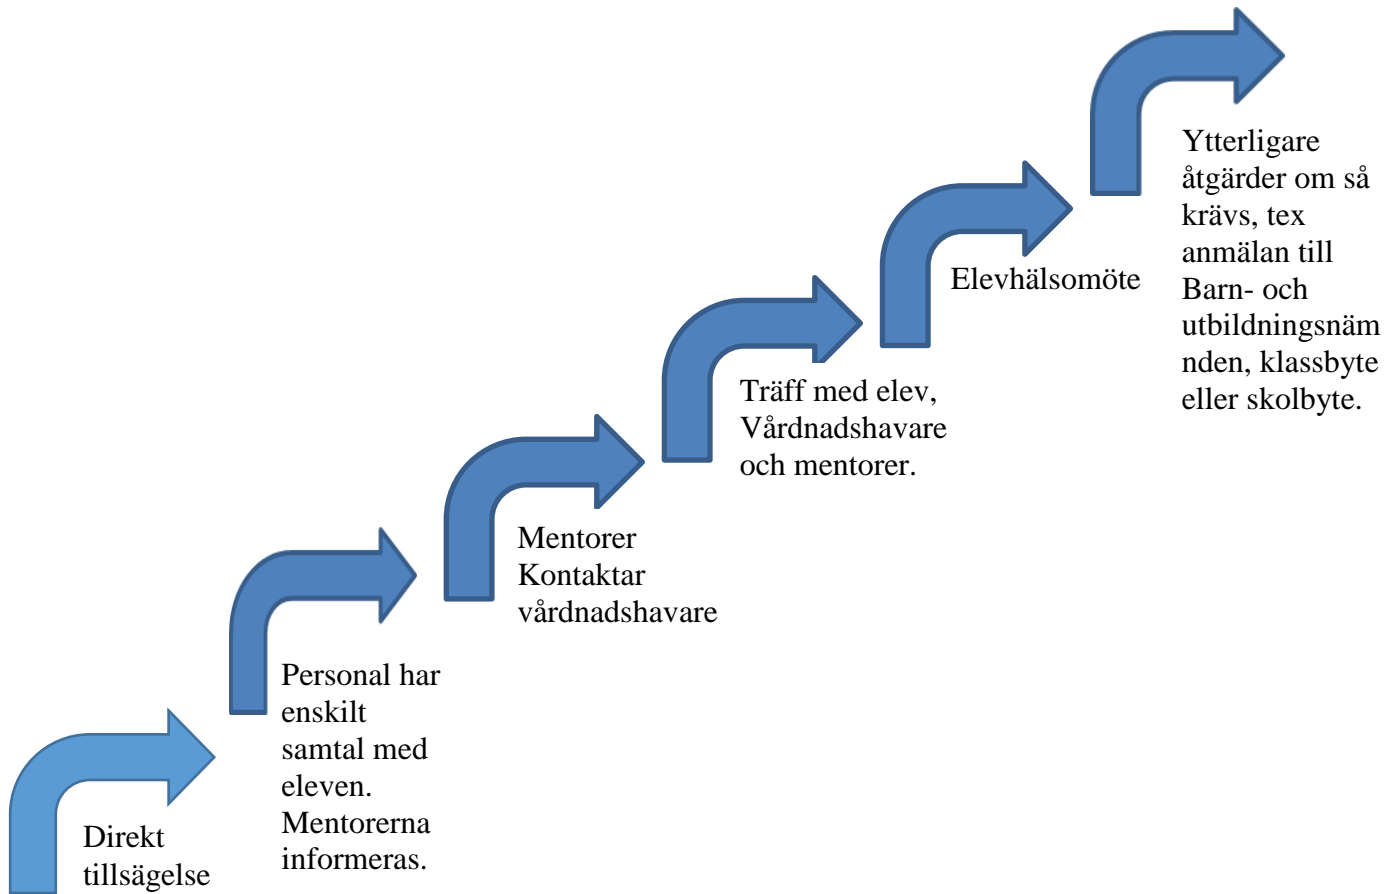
Direkt tillsägelse

Personal har enskilt samtal med eleven. Mentorerna informeras.

Mentorer Kontaktar vårdnadshavare

Träff med elev, Vårdnadshavare och mentorer.

Elevhälsomöte

Ytterligare åtgärder om så krävs, tex anmälan till Barn- och utbildningsnämnden, klassbyte eller skolbyte.